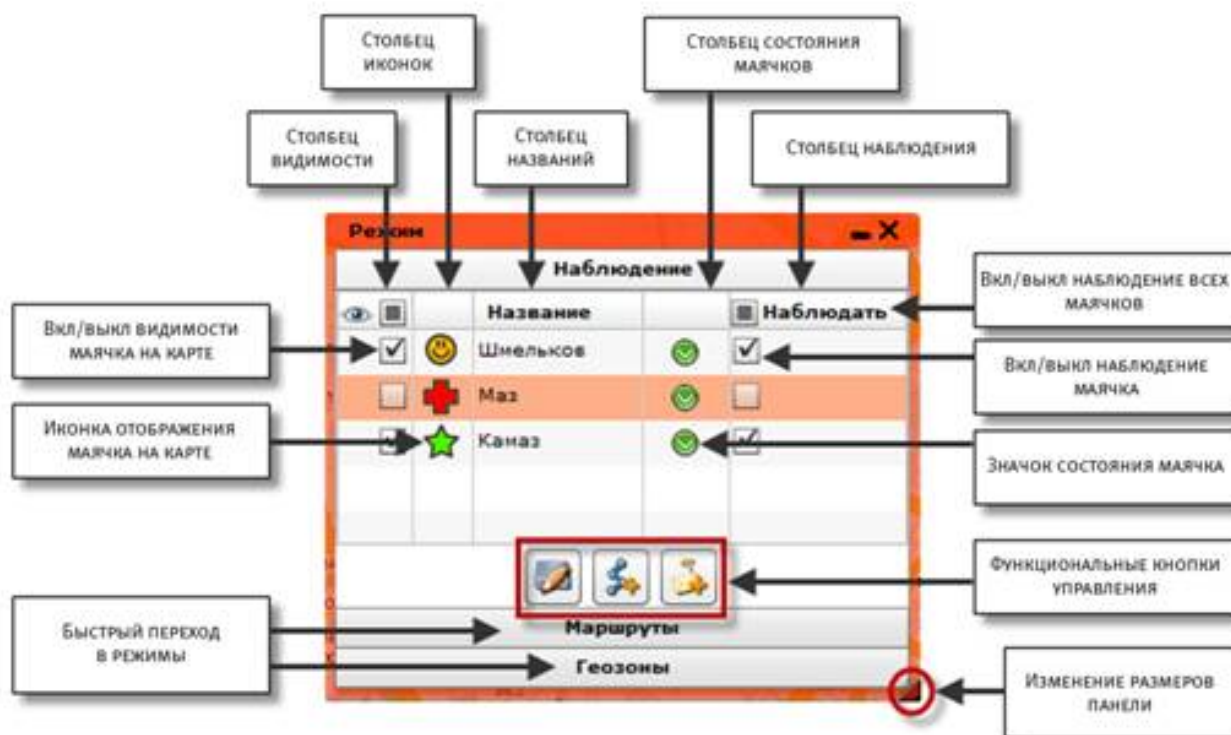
Столбец иконок

Столбец состояния маячков

Столбец видимости

Столбец названий

Столбец наблюдения

Режим

Наблюдение

Название

Наблюдать

Вкл/выкл наблюдение всех маячков

Вкл/выкл видимости маячка на карте

Шмельков

Вкл/выкл наблюдение маячка

Маз

Иконка отображения маячка на карте

Камаз

Значок состояния маячка

Функциональные кнопки управления

Быстрый переход в режимы

Маршруты

Геозоны

Изменение размеров панели